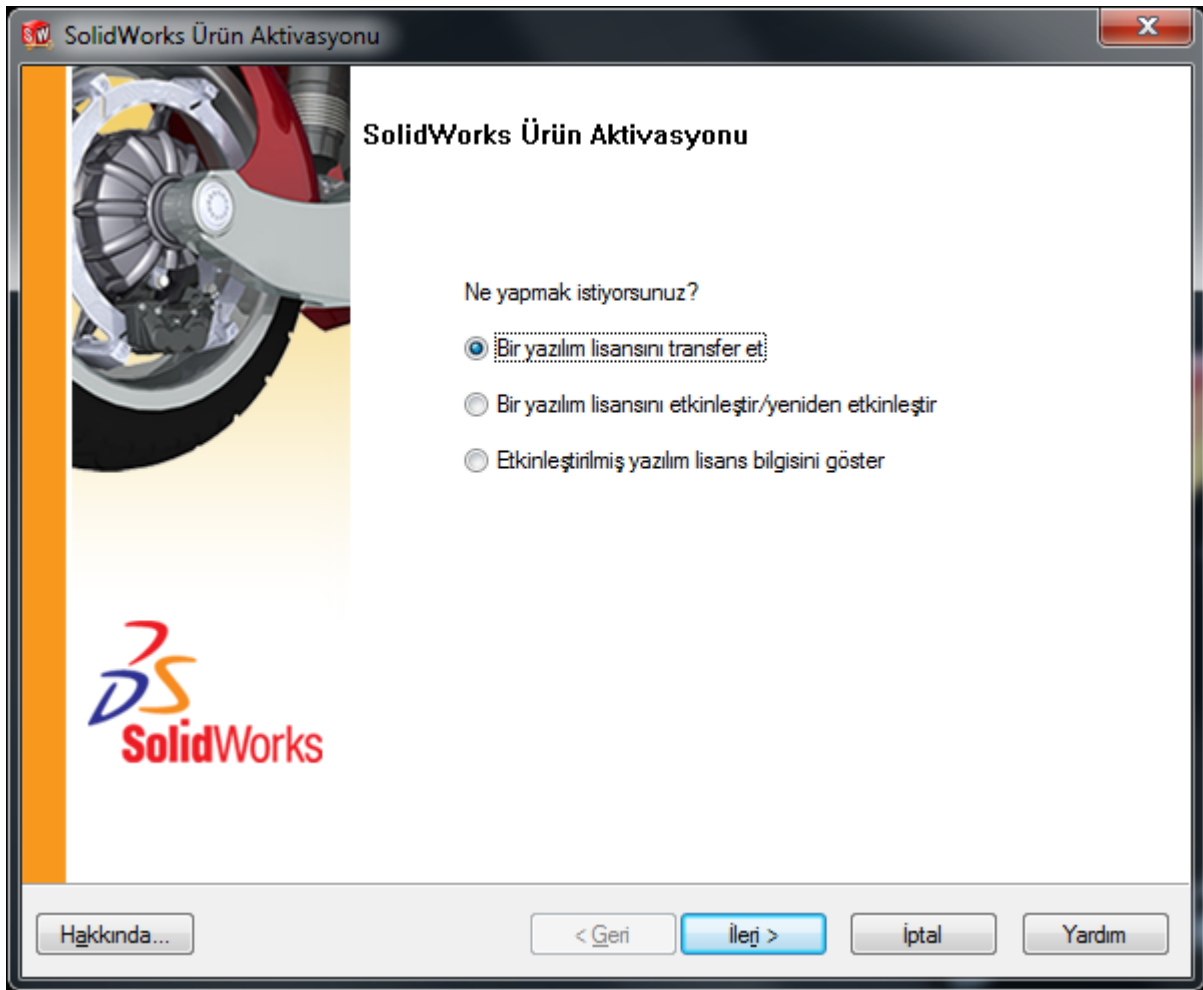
SolidWorks Ürün Aktivasyonu

SolidWorks Ürün Aktivasyonu

Ne yapmak istiyorsunuz?

Bir yazılım lisansını transfer et

Bir yazılım lisansını etkinleştir/yeniden etkinleştir

Etkinleştirilmiş yazılım lisans bilgisini göster

SolidWorks

Hakkında...

< Geri

İleri >

İptal

Yardım